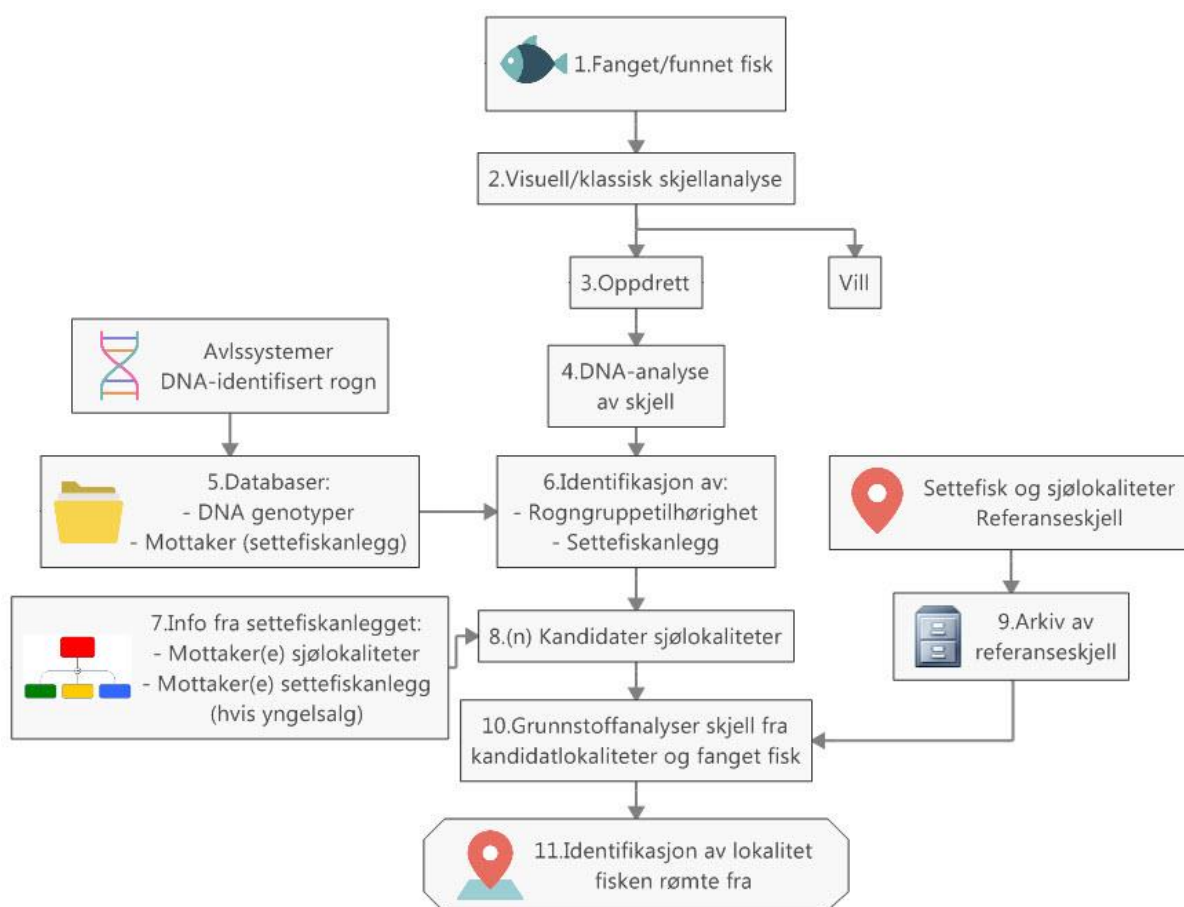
1.Fanget/funnet fisk

2.Visuell/klassisk skjellanalyse

3.Oppdrett

Vill

Avlssystemer
DNA-identifisert rogn

4.DNA-analyse av skjell

5.Databaser:
- DNA genotyper
- Mottaker (settefiskanlegg)

6.Identifikasjon av:
- Rogngruppetilhørighet
- Settefiskanlegg

Settefisk og sjølokaliteter
Referanseskjell

7.Info fra settefiskanlegget:
- Mottaker(e) sjølokaliteter
- Mottaker(e) settefiskanlegg (hvis yngelsalg)

8.(n) Kandidater sjølokaliteter

9.Arkiv av referanseskjell

10.Grunnstoffanalyser skjell fra kandidatlokaliteter og fanget fisk

11.Identifikasjon av lokalitet fisken rømte fra